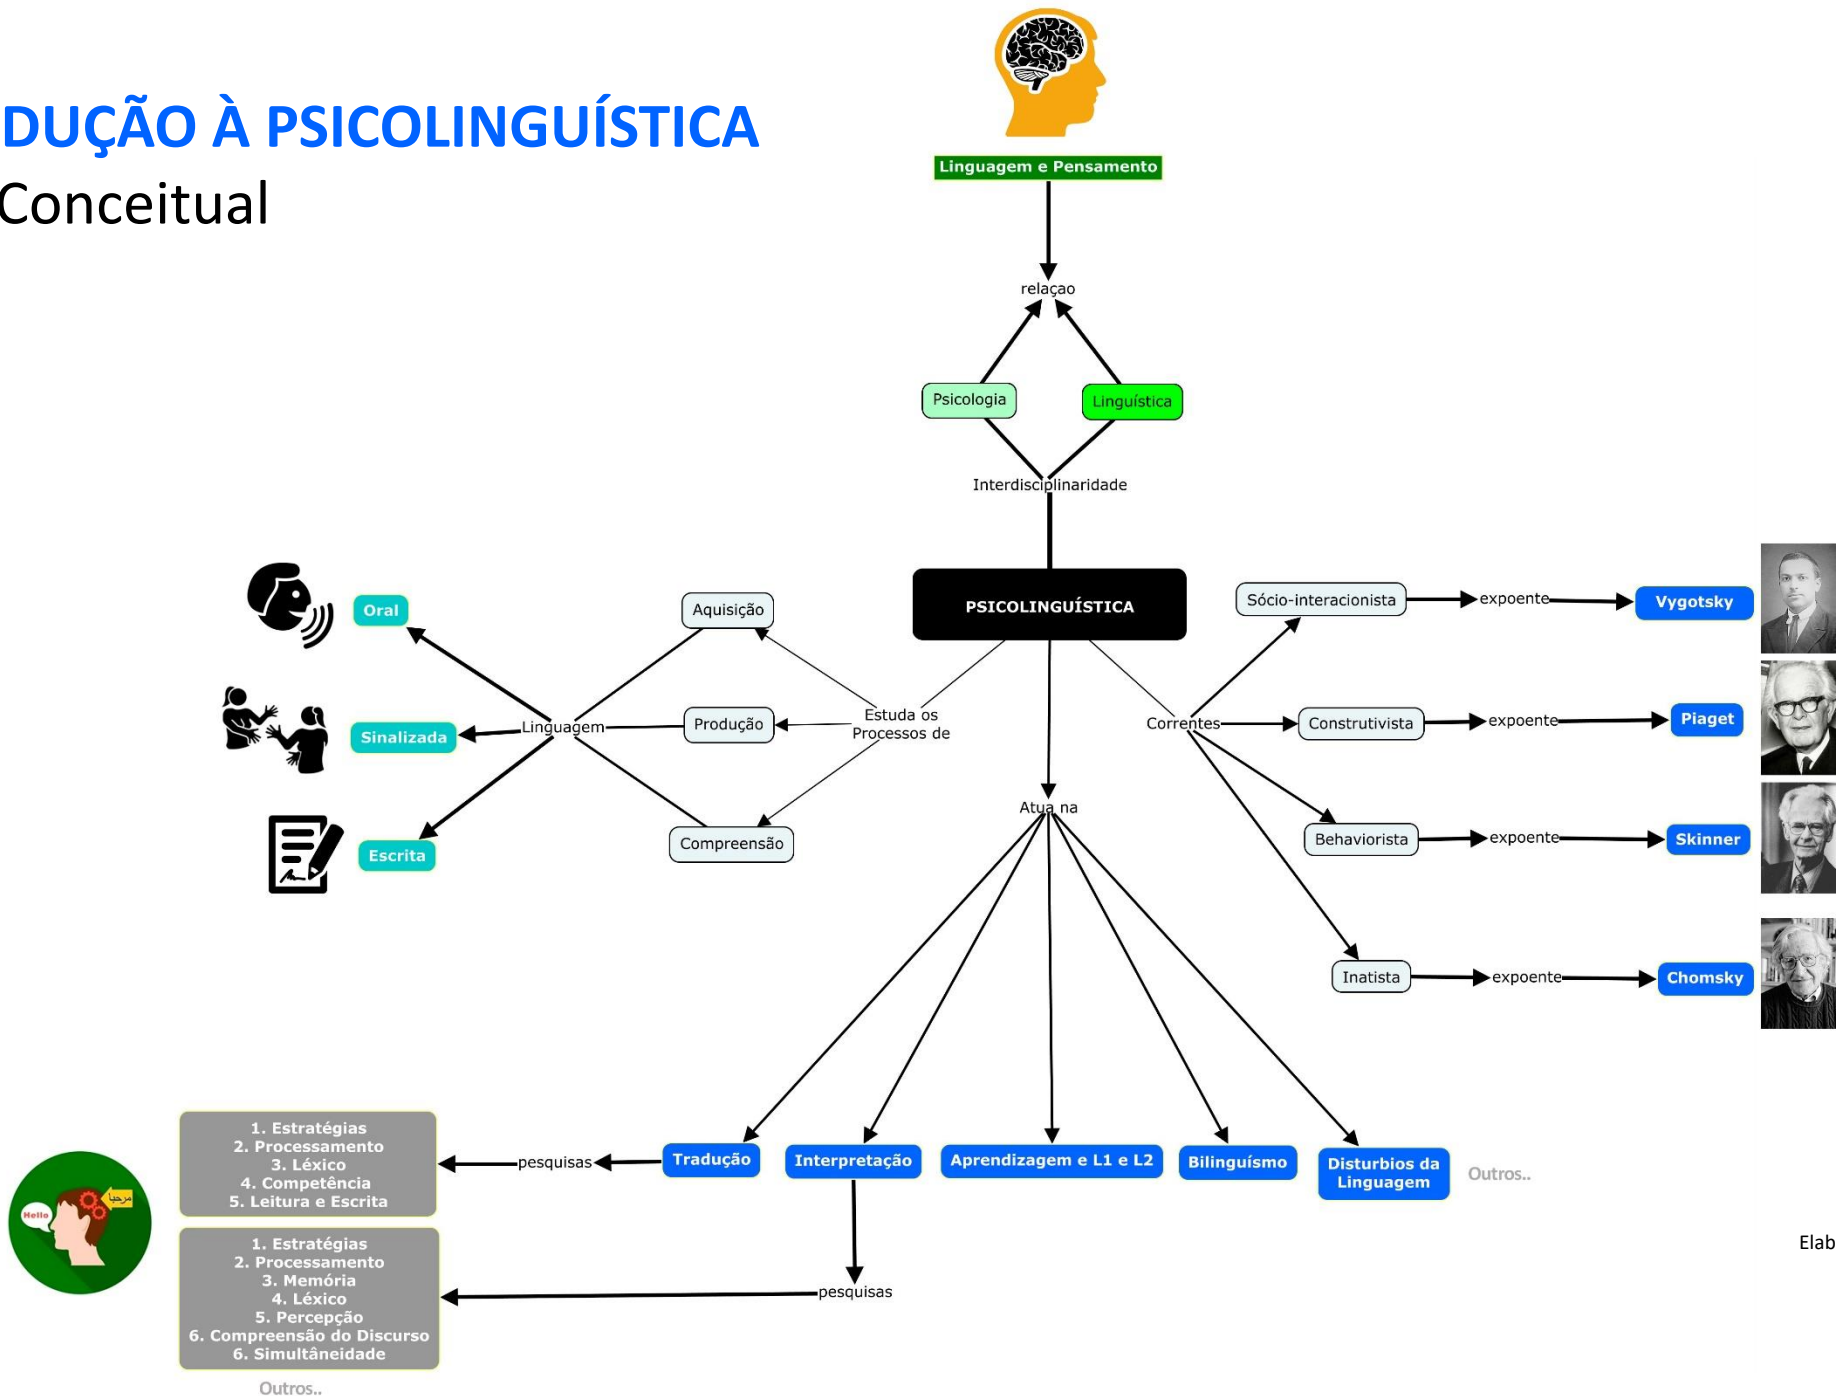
DUÇÃO À PSICOLINGUÍSTICA
Conceitual

Linguagem e Pensamento

relaçao

Psicologia
Linguística

Interdisciplinaridade

PSICOLINGUÍSTICA

Oral
Sinalizada
Escrita

Linguagem

Aquisição
Produção
Compreensão

Estuda os Processos de

Sócio-interacionista
expoente
Vygotsky

Correntes
Construtivista
expoente
Piaget

Behaviorista
expoente
Skinner

Inatista
expoente
Chomsky

Atua na

Tradução
Interpretação
Aprendizagem e L1 e L2
Bilinguísmo
Disturbios da Linguagem
Outros..

pesquisas

1. Estratégias
2. Processamento
3. Léxico
4. Competência
5. Leitura e Escrita

pesquisas

1. Estratégias
2. Processamento
3. Memória
4. Léxico
5. Percepção
6. Compreensão do Discurso
6. Simultâneidade

Outros..

Hello

Elab